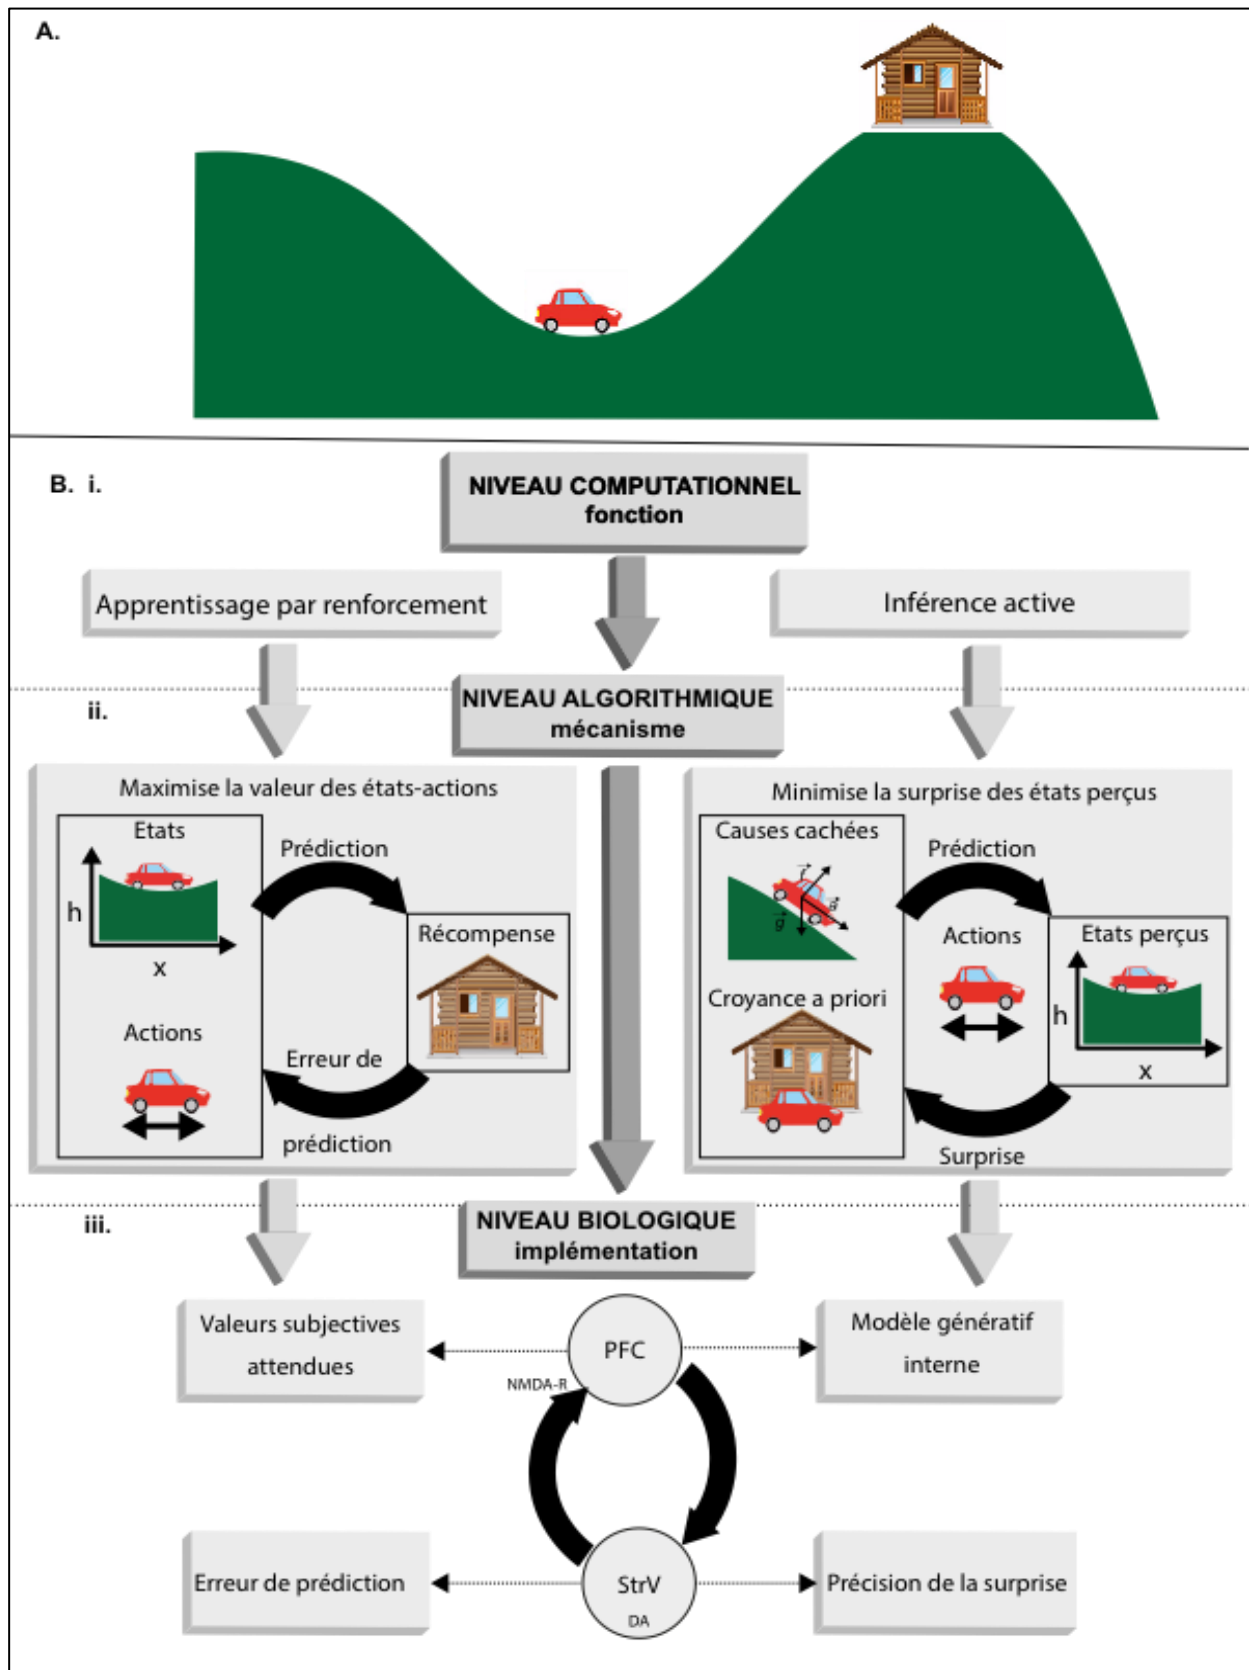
A.

B. i.

NIVEAU COMPUTATIONNEL
fonction

Apprentissage par renforcement

Inférence active

ii.

NIVEAU ALGORITHMIQUE
mécanisme

Maximise la valeur des états-actions

Etats

h

x

Actions

Prédiction

Récompense

Erreur de

prédiction

Minimise la surprise des états perçus

Causes cachées

Croyance a priori

Prédiction

Actions

Etats perçus

h

x

Surprise

iii.

NIVEAU BIOLOGIQUE
implémentation

Valeurs subjectives attendues

PFC

NMDA-R

Modèle génératif interne

Erreur de prédiction

StrV

DA

Précision de la surprise